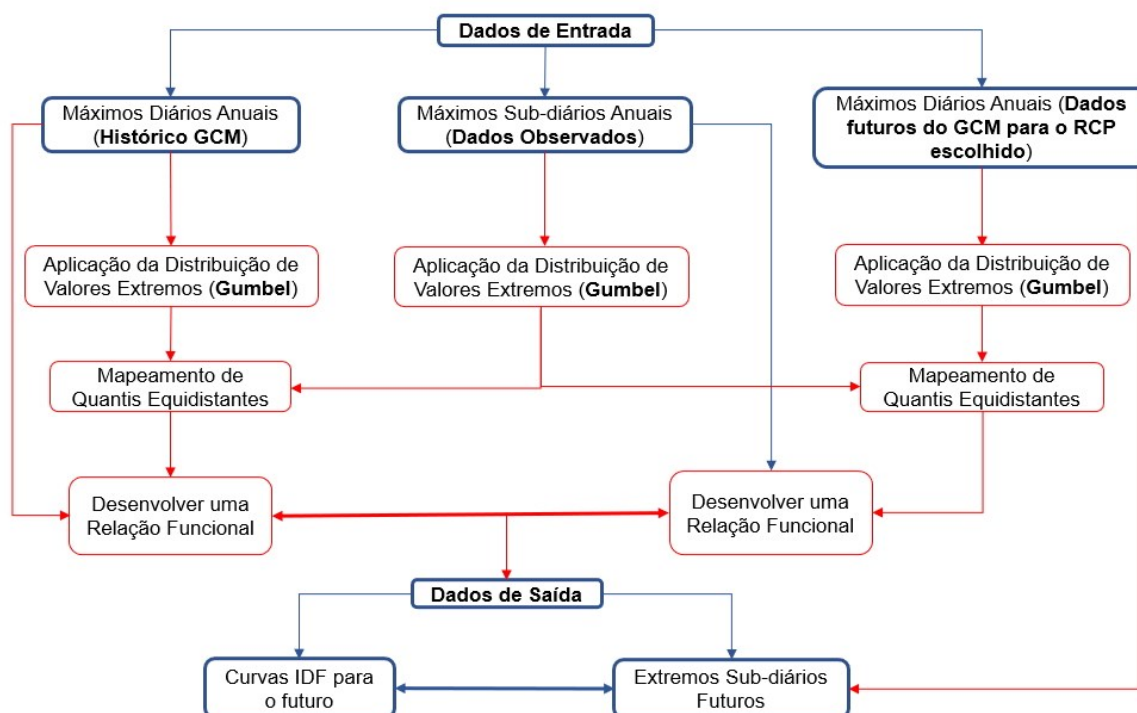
Dados de Entrada

Máximos Diários Anuais (Histórico GCM)

Máximos Sub-diários Anuais (Dados Observados)

Máximos Diários Anuais (Dados futuros do GCM para o RCP escolhido)

Aplicação da Distribuição de Valores Extremos (Gumbel)

Aplicação da Distribuição de Valores Extremos (Gumbel)

Aplicação da Distribuição de Valores Extremos (Gumbel)

Mapeamento de Quantis Equidistantes

Mapeamento de Quantis Equidistantes

Desenvolver uma Relação Funcional

Desenvolver uma Relação Funcional

Dados de Saída

Curvas IDF para o futuro

Extremos Sub-diários Futuros